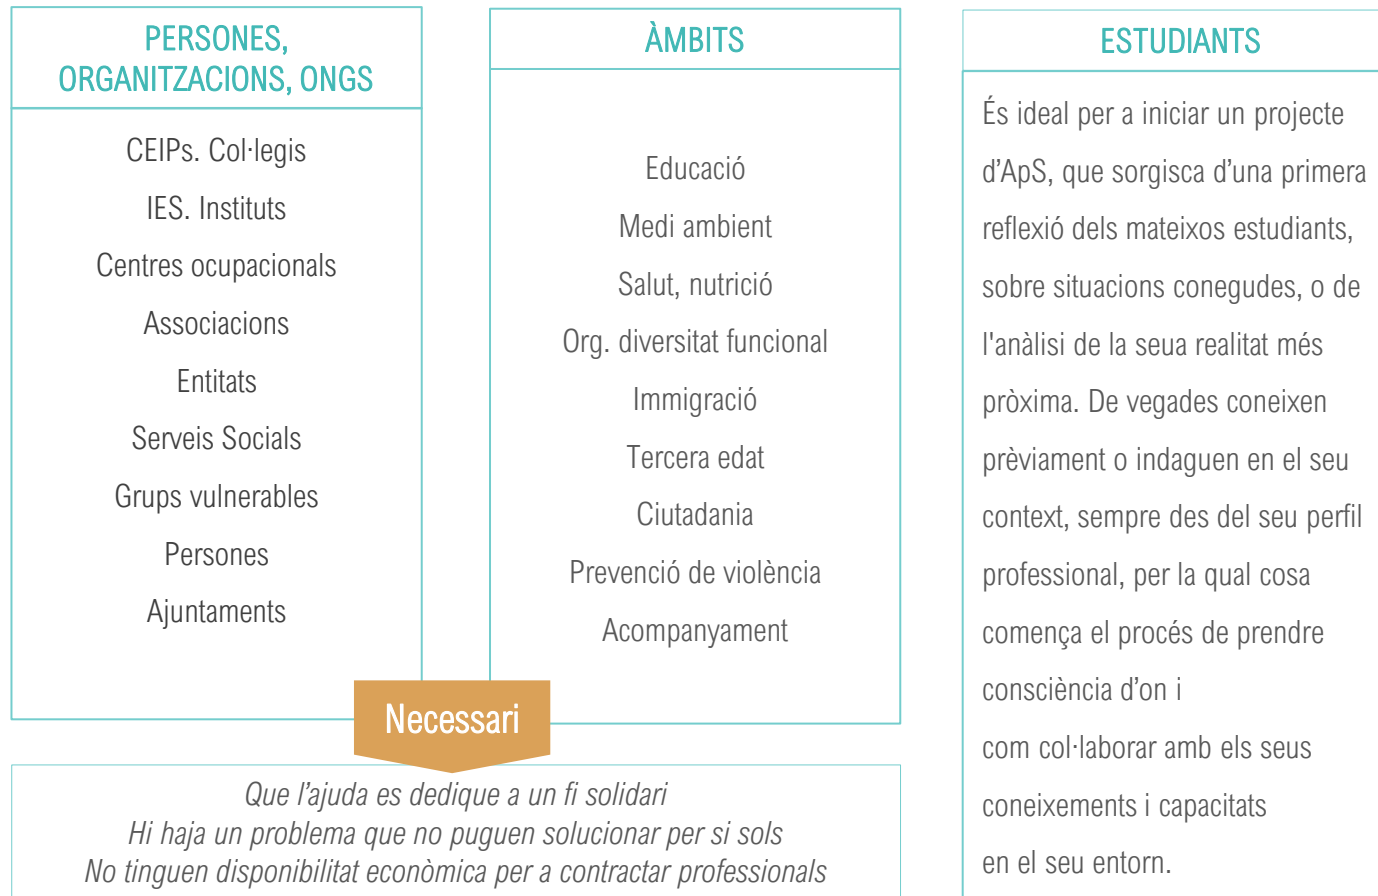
PERSONES, ORGANITZACIONS, ONGS

CEIPs. Col·legis
IES. Instituts
Centres ocupacionals
Associacions
Entitats
Serveis Socials
Grups vulnerables
Persones
Ajuntaments

ÀMBITS

Educació
Medi ambient
Salut, nutrició
Org. diversitat funcional
Immigració
Tercera edat
Ciutadania
Prevenció de violència
Acompanyament

ESTUDIANTS

És ideal per a iniciar un projecte d'ApS, que sorgisca d'una primera reflexió dels mateixos estudiants, sobre situacions conegudes, o de l'anàlisi de la seua realitat més pròxima. De vegades coneixen prèviament o indaguen en el seu context, sempre des del seu perfil professional, per la qual cosa comença el procés de prendre consciència d'on i
com col·laborar amb els seus coneixements i capacitats
en el seu entorn.

Necessari

Que l'ajuda es dedique a un fi solidari
Hi haja un problema que no puguen solucionar per si sols
No tinguen disponibilitat econòmica per a contractar professionals